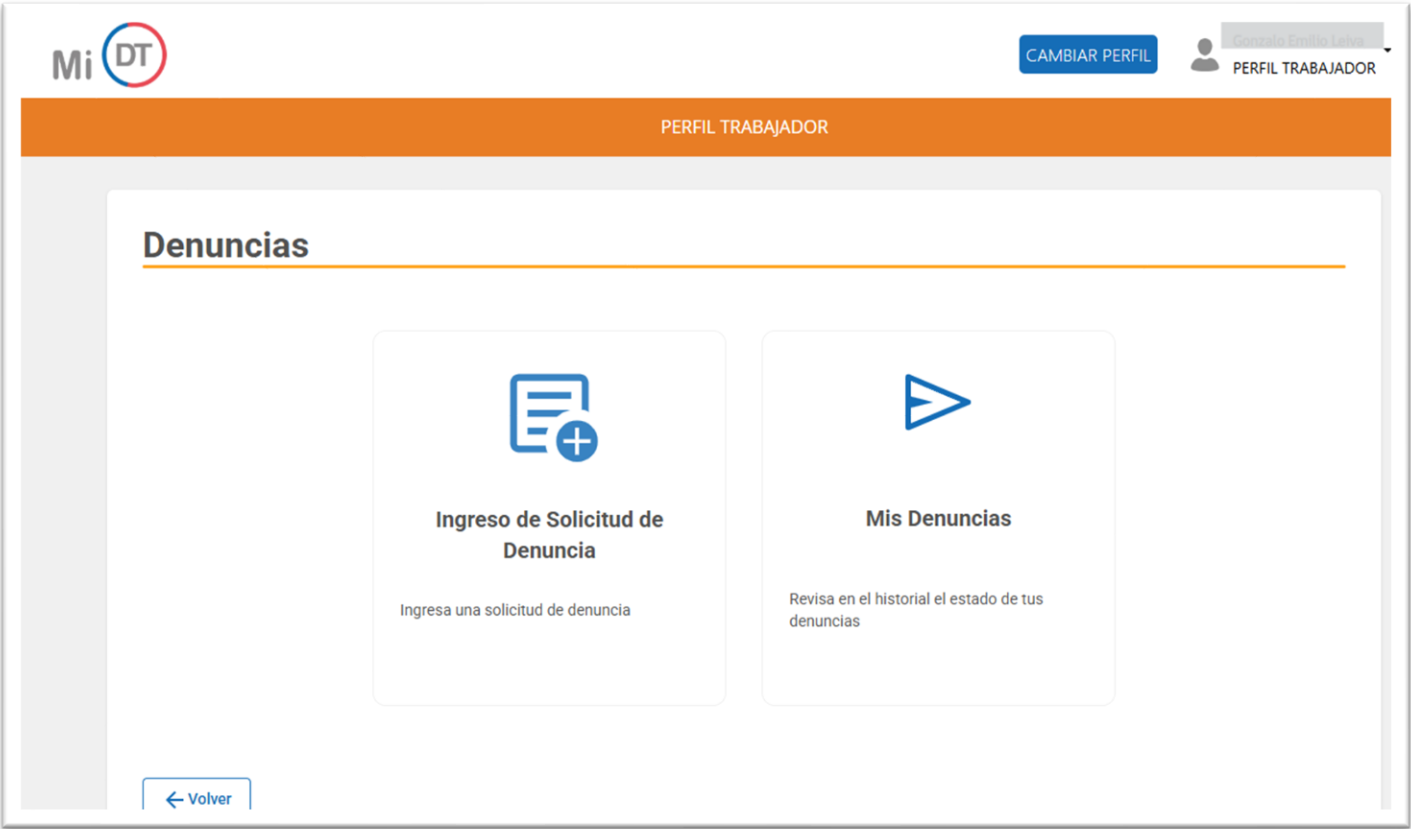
Mi DT

CAMBIAR PERFIL

Gonzalo Emilio Leiva

PERFIL TRABAJADOR

PERFIL TRABAJADOR

Denuncias

Ingreso de Solicitud de Denuncia

Ingresa una solicitud de denuncia

Mis Denuncias

Revisa en el historial el estado de tus denuncias

← Volver